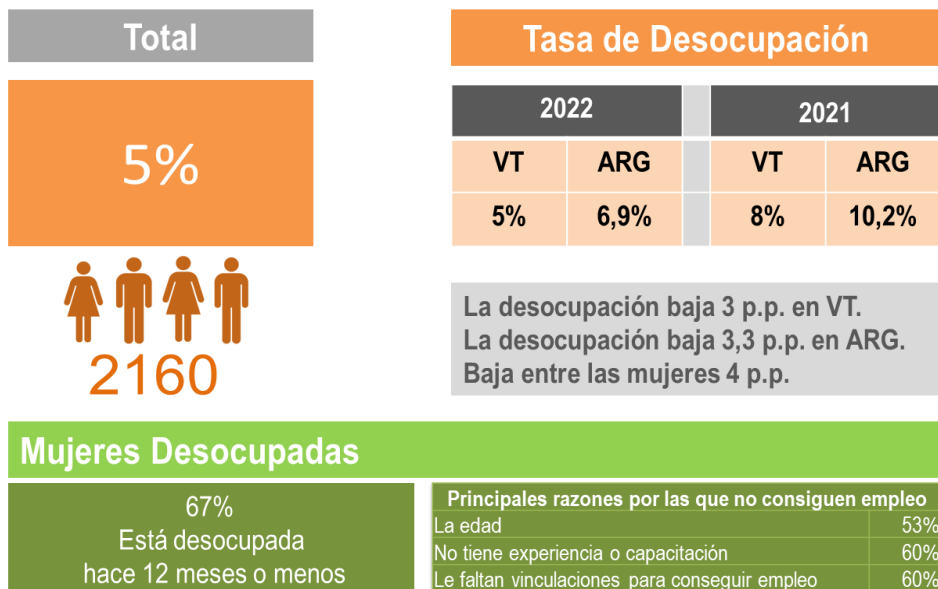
Total

5%

2160

Tasa de Desocupación

| 2022 | | 2021 | |
|---|---|---|---|
| VT | ARG | VT | ARG |
| 5% | 6,9% | 8% | 10,2% |

La desocupación baja 3 p.p. en VT.
La desocupación baja 3,3 p.p. en ARG.
Baja entre las mujeres 4 p.p.

Mujeres Desocupadas

67%
Está desocupada
hace 12 meses o menos

| Principales razones por las que no consiguen empleo | |
|---|---|
| La edad | 53% |
| No tiene experiencia o capacitación | 60% |
| Le faltan vinculaciones para conseguir empleo | 60% |